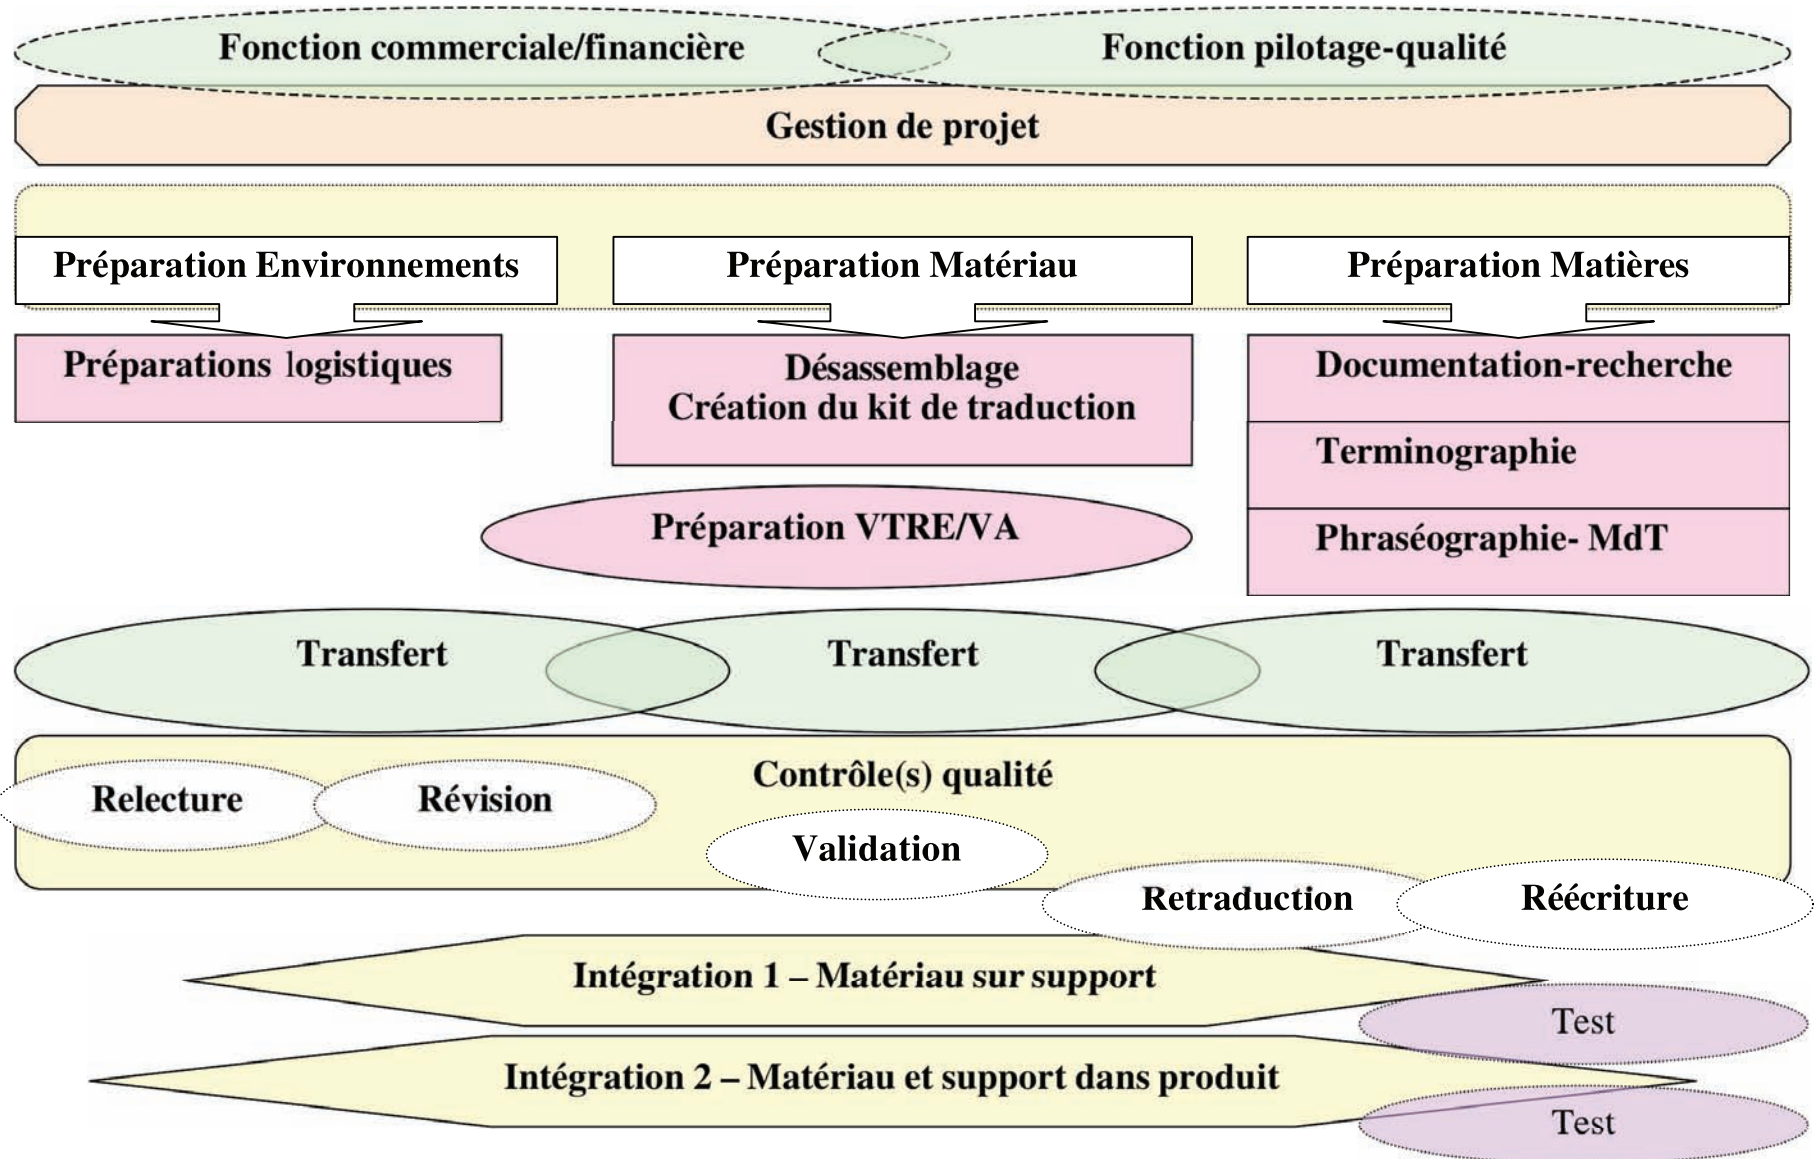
Fonction commerciale/financière

Fonction pilotage-qualité

Gestion de projet

Préparation Environnements

Préparation Matériau

Préparation Matières

Préparations logistiques

Désassemblage
Création du kit de traduction

Documentation-recherche

Terminographie

Phraséographie- MdT

Préparation VTRE/VA

Transfert

Transfert

Transfert

Contrôle(s) qualité

Relecture

Révision

Validation

Retraduction

Réécriture

Intégration 1 – Matériau sur support

Test

Intégration 2 – Matériau et support dans produit

Test